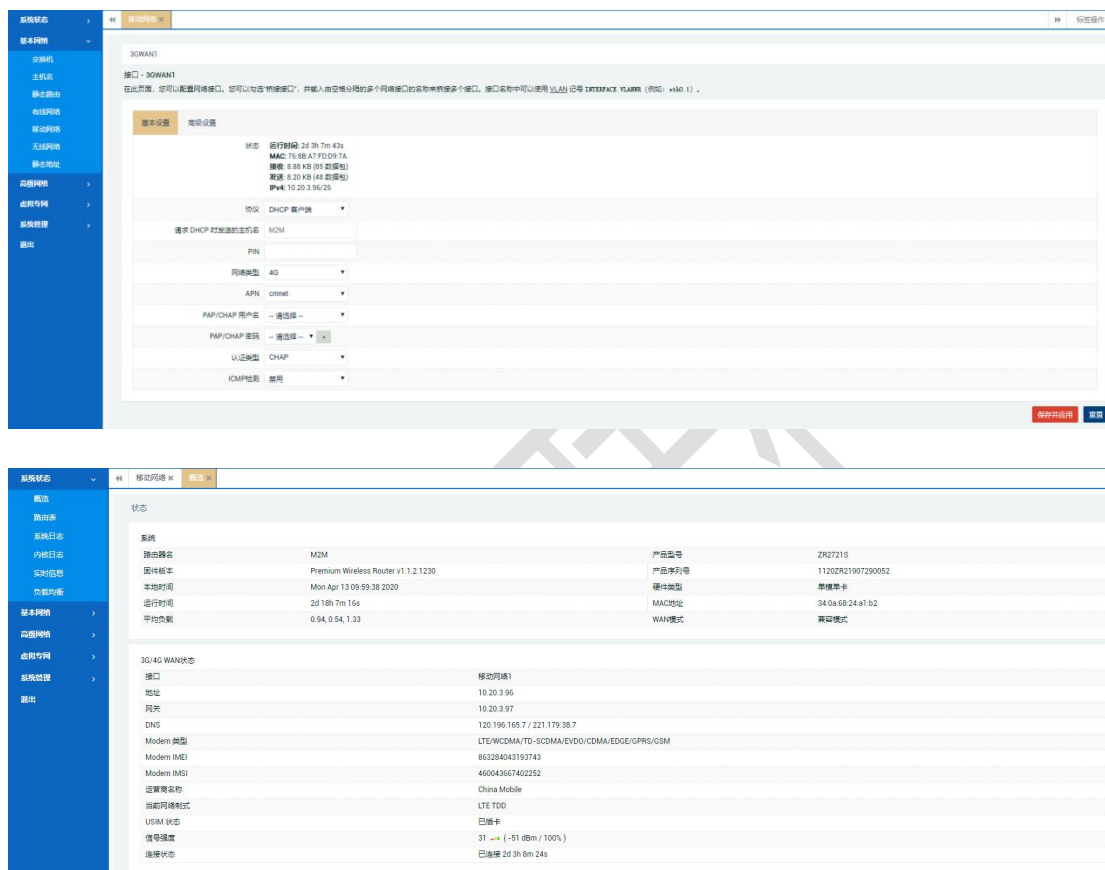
系统状态
基本网络
交换机
主机名
静态路由
有线网络
移动网络
无线网络
静态地址
高级网络
虚拟专网
系统管理
退出

移动网络 ×
标签操作

3GWAN1

接口 - 3GWAN1
在此页面，您可以配置网络接口。您可以勾选"桥接接口"，并输入由空格分隔的多个网络接口的名称来桥接多个接口。接口名称中可以使用 VLAN 记号 INTERFACE.VLANNR（例如：eth0.1）。

基本设置 高级设置

状态 运行时间: 2d 3h 7m 43s
MAC: 76:8B:A7:FD:D9:7A
接收: 8.88 KB (85 数据包)
发送: 8.20 KB (48 数据包)
IPv4: 10.20.3.96/26

协议 DHCP 客户端
请求 DHCP 时发送的主机名 M2M
PIN
网络类型 4G
APN cmnet
PAP/CHAP 用户名 -- 请选择 --
PAP/CHAP 密码 -- 请选择 --
认证类型 CHAP
ICMP检测 禁用

保存并应用 重置

系统状态
概览
路由表
系统日志
内核日志
实时信息
负载均衡
基本网络
高级网络
虚拟专网
系统管理
退出

移动网络 × 概览 ×

状态

系统
| 路由器名 | M2M | 产品型号 | ZR2721S |
|---|---|---|---|
| 固件版本 | Premium Wireless Router v1.1.2.1230 | 产品序列号 | 1120ZR21907290052 |
| 本地时间 | Mon Apr 13 09:59:38 2020 | 硬件类型 | 单模单卡 |
| 运行时间 | 2d 18h 7m 16s | MAC地址 | 34:0a:68:24:a1:b2 |
| 平均负载 | 0.94, 0.54, 1.33 | WAN模式 | 兼容模式 |

3G/4G WAN状态
| 接口 | 移动网络1 |
|---|---|
| 地址 | 10.20.3.96 |
| 网关 | 10.20.3.97 |
| DNS | 120.196.165.7 / 221.179.38.7 |
| Modem 类型 | LTE/WCDMA/TD-SCDMA/EVDO/CDMA/EDGE/GPRS/GSM |
| Modem IMEI | 863284043193743 |
| Modem IMSI | 460043667402252 |
| 运营商名称 | China Mobile |
| 当前网络制式 | LTE TDD |
| USIM 状态 | 已插卡 |
| 信号强度 | 31 ( -51 dBm / 100% ) |
| 连接状态 | 已连接 2d 3h 8m 24s |